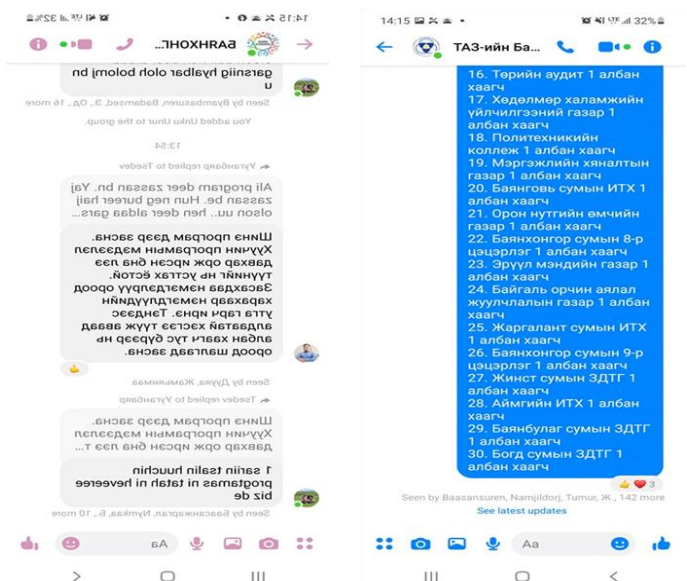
14:15
БАЯНХОНГ...
garsniig hyalbar oloh bolomj bn u

Seen by Byambasuren, Badamsed, З., Од., 16 more

You added Unku Unur to the group.

13:54

Угтахбаяр replied to Tsedev

All program deer zasna bn. Yaj zasna be. Hun neg bureer haij olson uu.. hen deer aldaa gars...

Шинэ програм дээр засна. Хүний програмын мэдээлэл давхар орж ирсэн бна лээ түүнийг нь устгах ёстой. Засахдаа нэмэгдэлүү ороод харвахаар нэмэгдлүүдийн утга гарч ирнэ. Тэндээс алдаатай хасгээ түүх аваад алдаа харагч түс бүрээр нь ороод шалгаад засна.

Seen by Дулуа, Жамъянмаа

Tsedev replied to Угтахбаяр

Шинэ програм дээр засна. Хүний програмын мэдээлэл давхар орж ирсэн бна лээ т...

1 sariin tsalin huchin programas ni tatah ni heveeree biz de

Seen by Баасанжаргал, Нумхаа, Б., 10 more

Aa

14:15 32%
ТАЗ-ийн Ба...
16. Төрийн аудит 1 албан хаагч
17. Хөдөлмөр халамжийн үйлчилгээний газар 1 албан хаагч
18. Политехникийн коллеж 1 албан хаагч
19. Мэргэжлийн хяналтын газар 1 албан хаагч
20. Баянговь сумын ИТХ 1 албан хаагч
21. Орон нутгийн өмчийн газар 1 албан хаагч
22. Баянхонгор сумын 8-р цэцэрлэг 1 албан хаагч
23. Эрүүл мэндийн газар 1 албан хаагч
24. Байгаль орчин аялал жуулчлалын газар 1 албан хаагч
25. Жаргалант сумын ИТХ 1 албан хаагч
26. Баянхонгор сумын 9-р цэцэрлэг 1 албан хаагч
27. Жинст сумын ЗДТГ 1 албан хаагч
28. Аймгийн ИТХ 1 албан хаагч
29. Баянбулаг сумын ЗДТГ 1 албан хаагч
30. Богд сумын ЗДТГ 1 албан хаагч
3
Seen by Baasansuren, Namjildorj, Tumur, Ж., 142 more
See latest updates
Aa